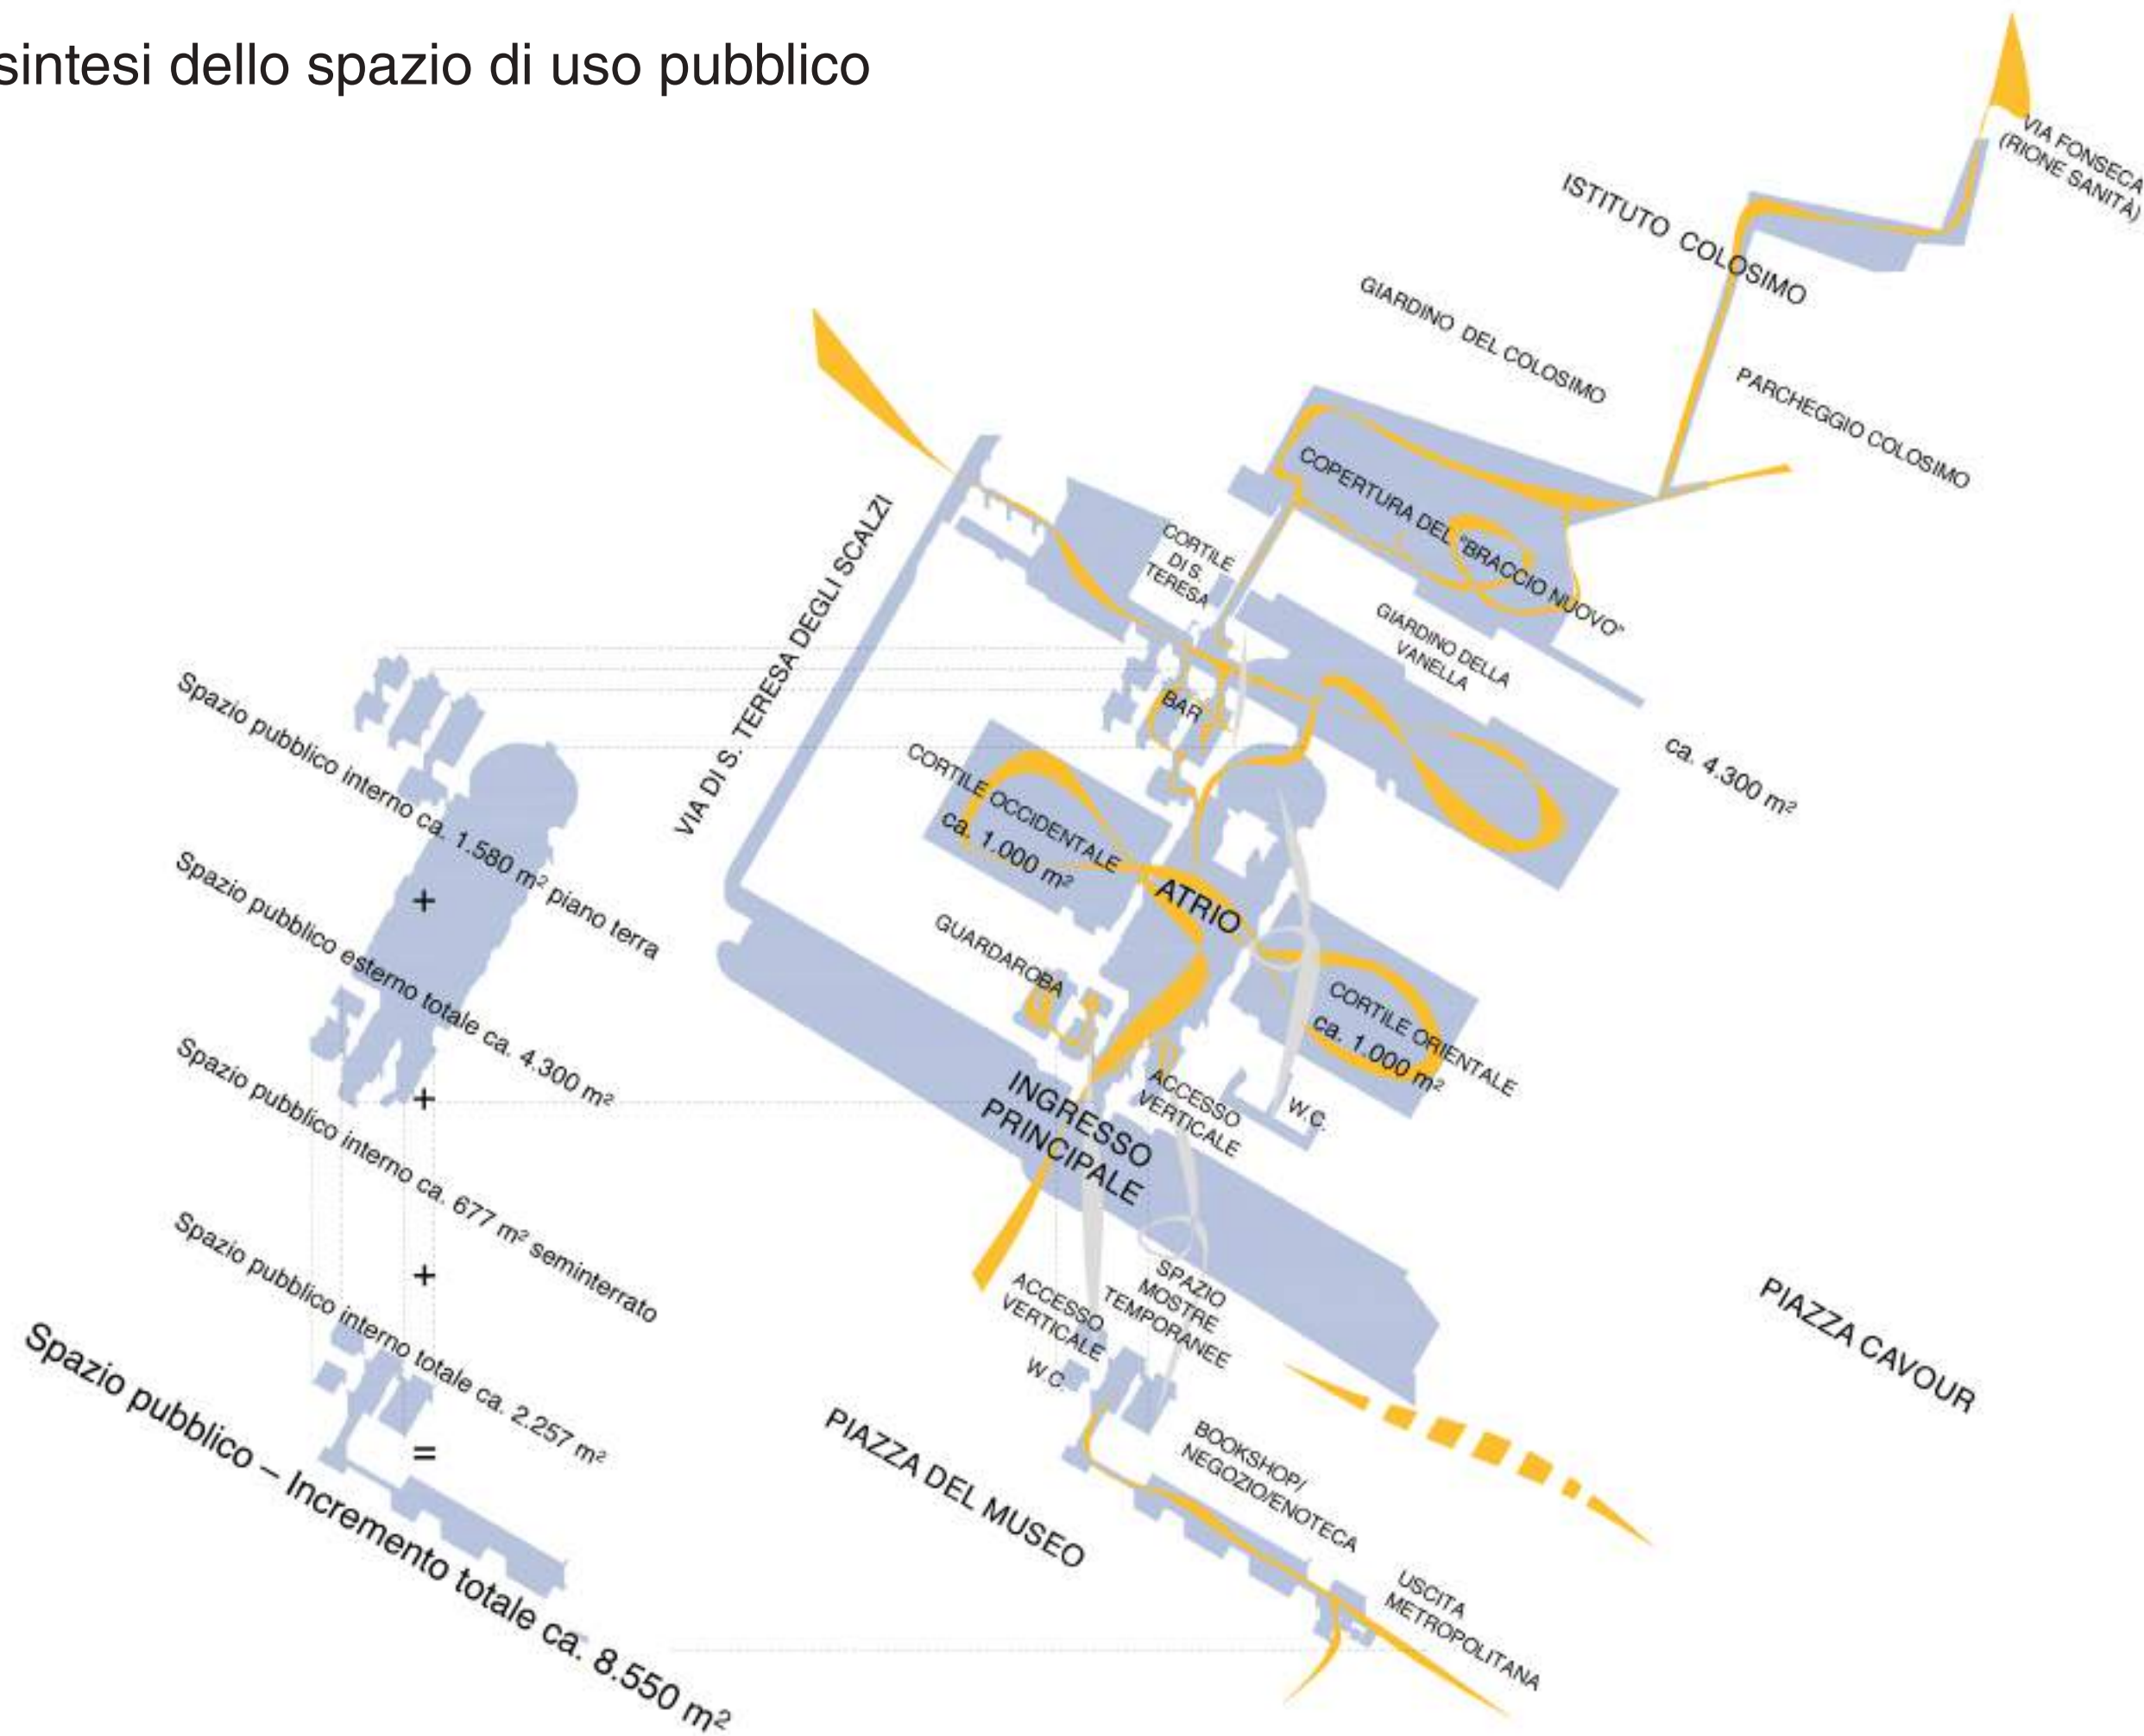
sintesi dello spazio di uso pubblico

VIA FONSECA (RIONE SANITÀ)

ISTITUTO COLOSIMO

GIARDINO DEL COLOSIMO

PARCHEGGIO COLOSIMO

COPERTURA DEL "BRACCIO NUOVO"

CORTILE DI S. TERESA

GIARDINO DELLA VANELLA

VIA DI S. TERESA DEGLI SCALZI

BAR

ca. 4.300 m²

CORTILE OCCIDENTALE ca. 1.000 m²

ATRIO

GUARDAROBA

CORTILE ORIENTALE ca. 1.000 m²

ACCESSO VERTICALE

W.C.

INGRESSO PRINCIPALE

Spazio pubblico interno ca. 1.580 m² piano terra

+

Spazio pubblico esterno totale ca. 4.300 m²

+

Spazio pubblico interno ca. 677 m² seminterrato

+

Spazio pubblico interno totale ca. 2.257 m²

=

Spazio pubblico – Incremento totale ca. 8.550 m²

SPAZIO MOSTRE TEMPORANEE

ACCESSO VERTICALE

W.C.

PIAZZA CAVOUR

PIAZZA DEL MUSEO

BOOKSHOP/ NEGOZIO/ENOTECA

USCITA METROPOLITANA